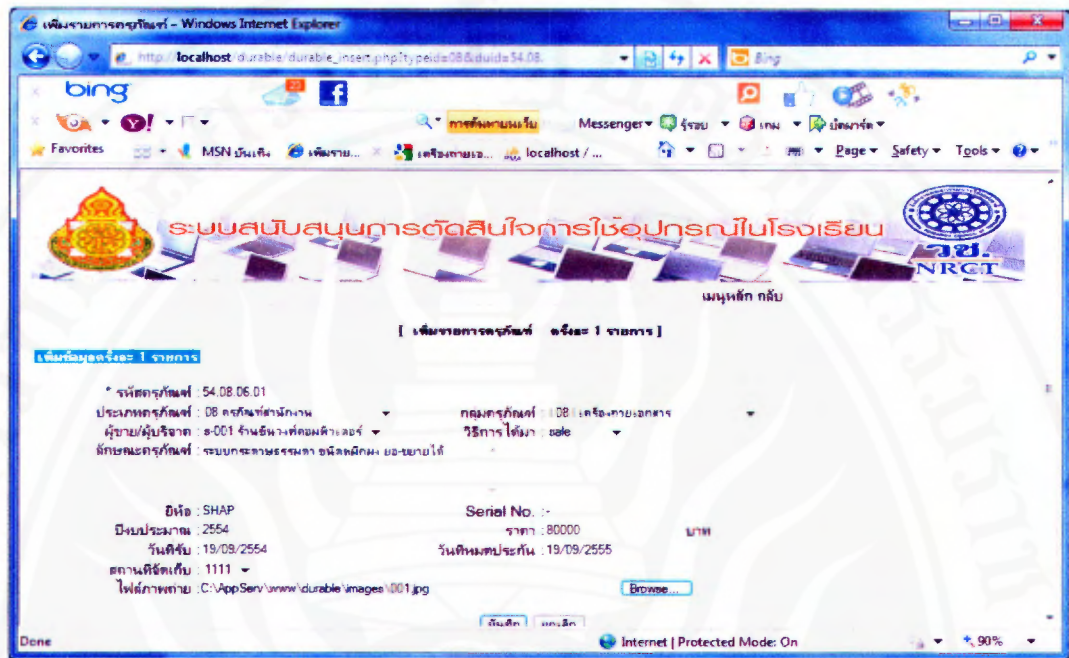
เพิ่มรายการครุภัณฑ์ - Windows Internet Explorer

http://localhost/durable/durable_insert.php?typeid=08&duid=54.08.

Bing

bing

Messenger

Favorites MSN บันเทิง เพิ่มราย... เครื่องถ่ายเอ... localhost / ...

Page ▾ Safety ▾ Tools ▾

ระบบสนับสนุนการตัดสินใจการใช้อุปกรณ์ในโรงเรียน

วช. NRCT

เมนูหลัก กลับ

[ เพิ่มรายการครุภัณฑ์ ครั้งละ 1 รายการ ]

เพิ่มข้อมูลครั้งละ 1 รายการ

* รหัสครุภัณฑ์ : 54.08.06.01

ประเภทครุภัณฑ์ : 08 ครุภัณฑ์สำนักงาน

กลุ่มครุภัณฑ์ : 08 เครื่องถ่ายเอกสาร

ผู้ขาย/ผู้บริจาค : s-001 ร้านธันวาคอมพิวเตอร์

วิธีการได้มา : sale

ลักษณะครุภัณฑ์ : ระบบกระดาษธรรมดา ชนิดตั้งพื้น ย่อ-ขยายได้

ยี่ห้อ : SHAP

Serial No. :-

ปีงบประมาณ : 2554

ราคา : 80000 บาท

วันที่รับ : 19/09/2554

วันที่หมดประกัน : 19/09/2555

สถานที่จัดเก็บ : 1111

ไฟล์ภาพถ่าย : C:\AppServ\www\durable\images\001.jpg

Browse...

บันทึก ยกเลิก

Done

Internet | Protected Mode: On

90%